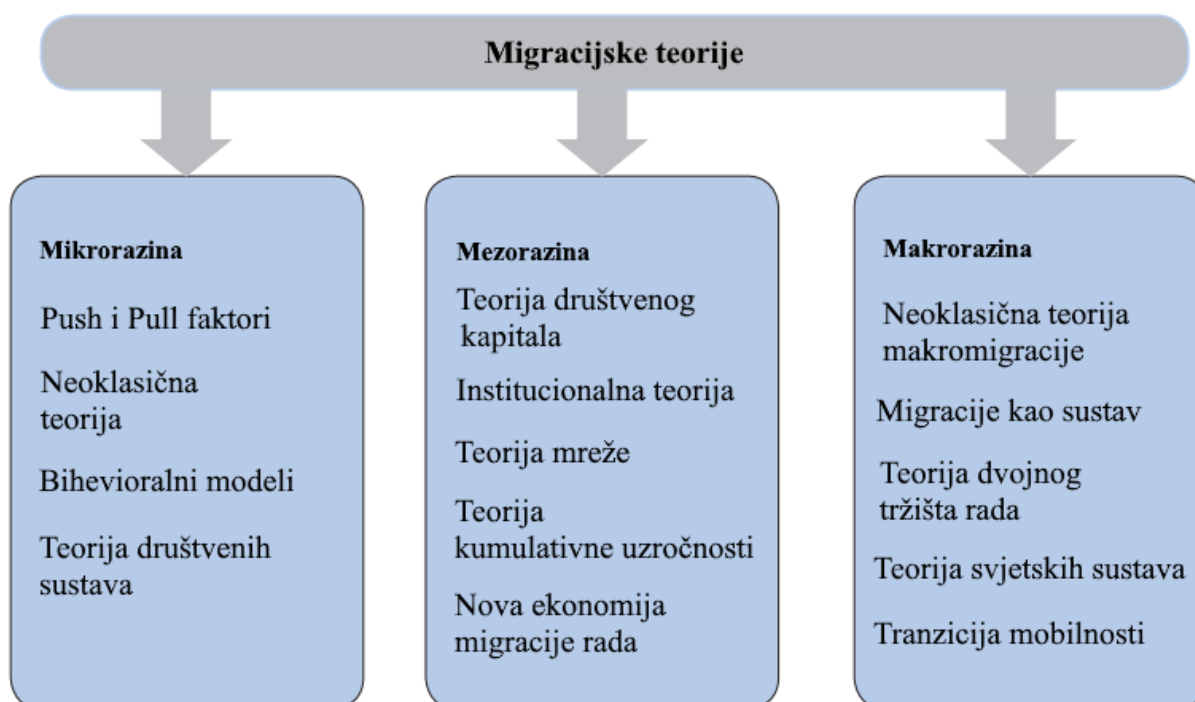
Migracijske teorije

Mikrorazina

Push i Pull faktori

Neoklasična teorija

Bihevioralni modeli

Teorija društvenih sustava

Mezorazina

Teorija društvenog kapitala

Institucionalna teorija

Teorija mreže

Teorija kumulativne uzročnosti

Nova ekonomija migracije rada

Makrorazina

Neoklasična teorija makromigracije

Migracije kao sustav

Teorija dvojnog tržišta rada

Teorija svjetskih sustava

Tranzicija mobilnosti